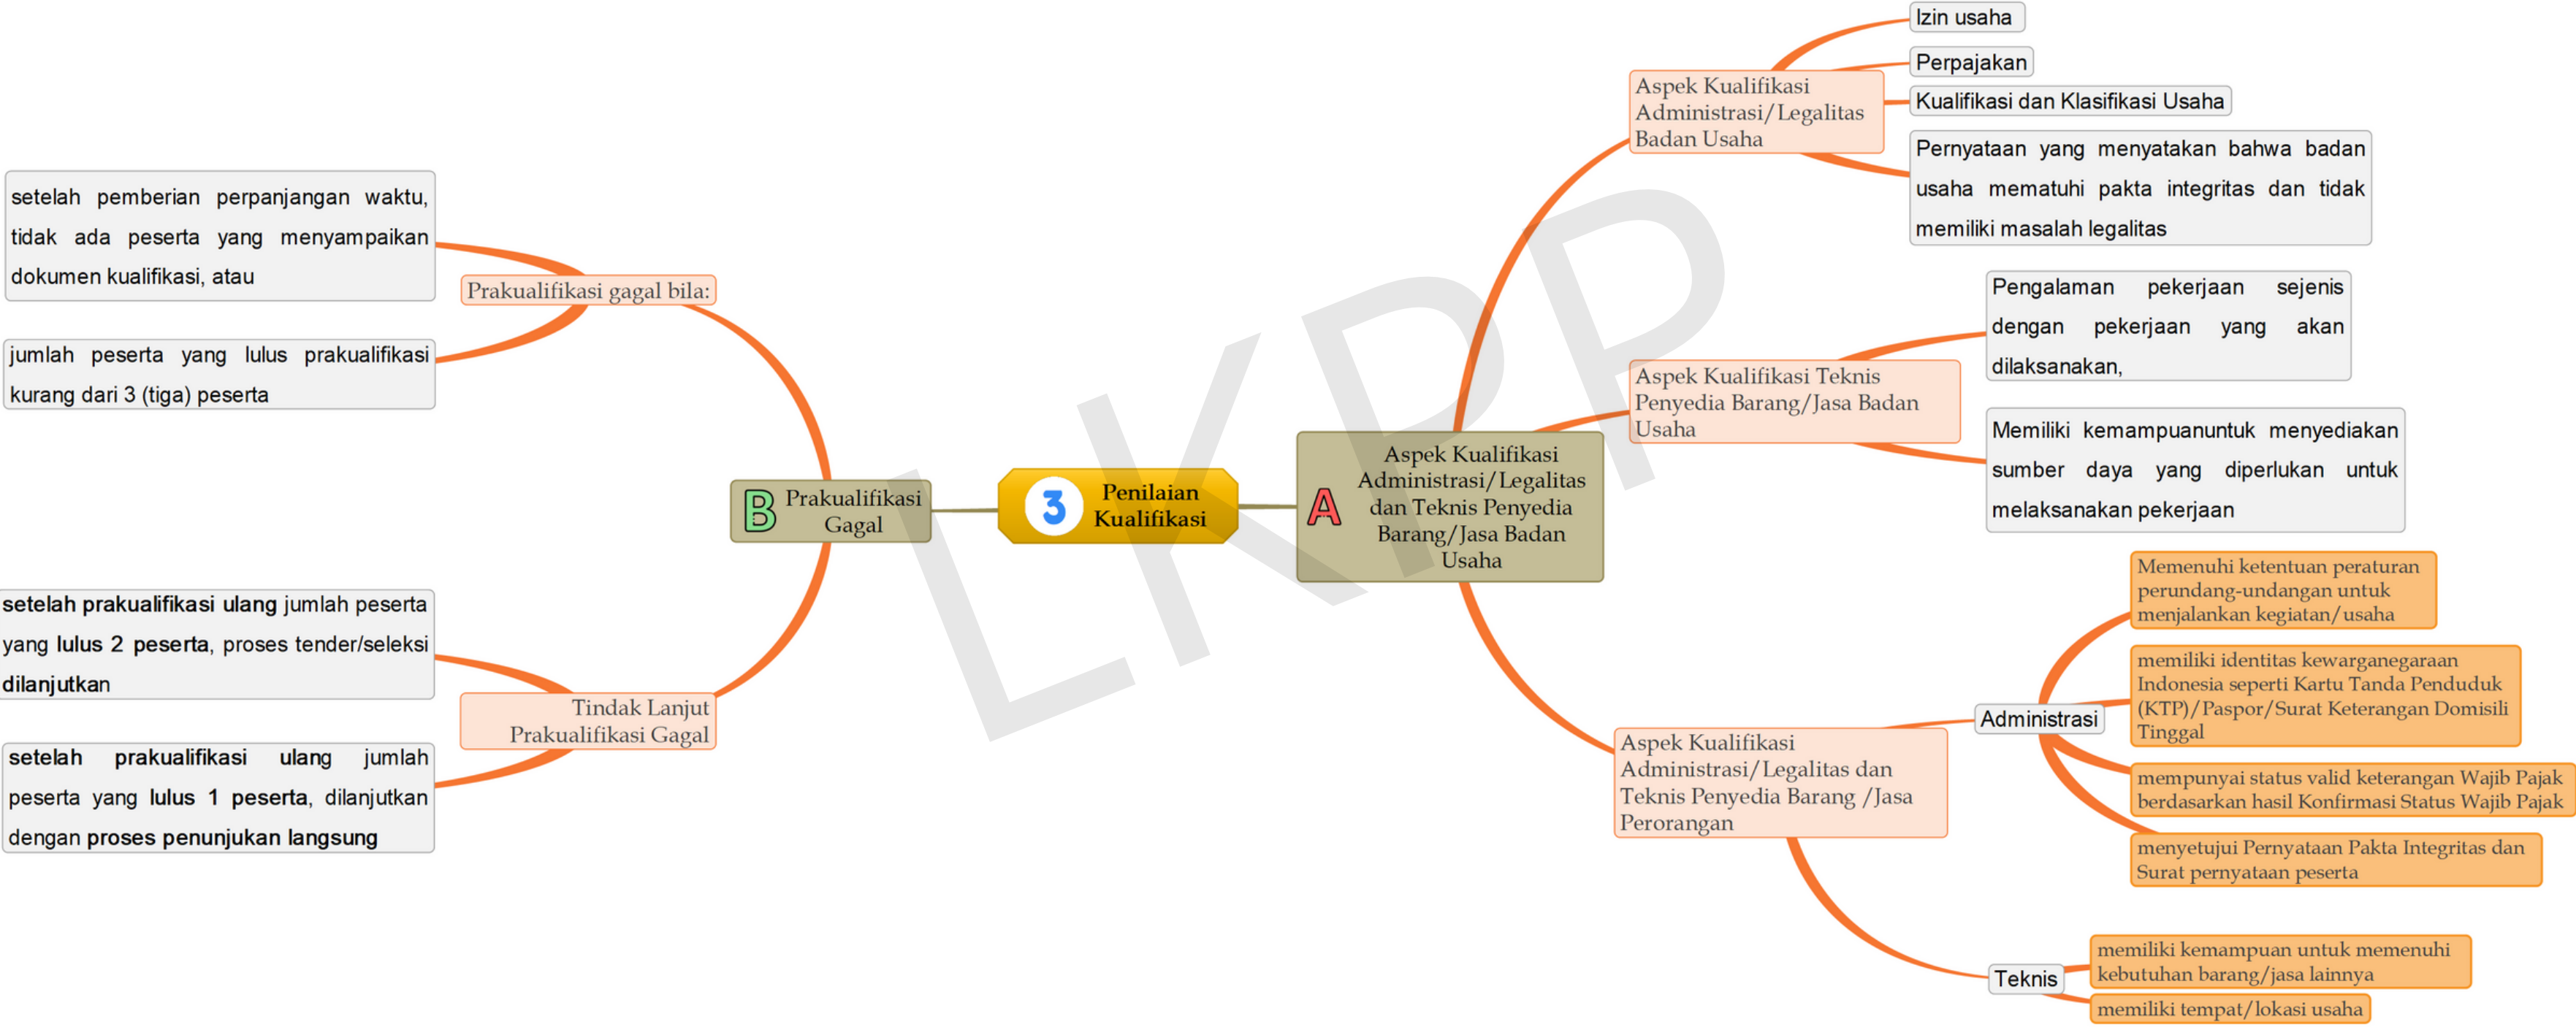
3 Penilaian Kualifikasi

A Aspek Kualifikasi Administrasi/Legalitas dan Teknis Penyedia Barang/Jasa Badan Usaha

Aspek Kualifikasi Administrasi/Legalitas Badan Usaha

Izin usaha

Perpajakan

Kualifikasi dan Klasifikasi Usaha

Pernyataan yang menyatakan bahwa badan usaha mematuhi pakta integritas dan tidak memiliki masalah legalitas

Aspek Kualifikasi Teknis Penyedia Barang/Jasa Badan Usaha

Pengalaman pekerjaan sejenis dengan pekerjaan yang akan dilaksanakan,

Memiliki kemampuanuntuk menyediakan sumber daya yang diperlukan untuk melaksanakan pekerjaan

Aspek Kualifikasi Administrasi/Legalitas dan Teknis Penyedia Barang /Jasa Perorangan

Administrasi

Memenuhi ketentuan peraturan perundang-undangan untuk menjalankan kegiatan/usaha

memiliki identitas kewarganegaraan Indonesia seperti Kartu Tanda Penduduk (KTP)/Paspor/Surat Keterangan Domisili Tinggal

mempunyai status valid keterangan Wajib Pajak berdasarkan hasil Konfirmasi Status Wajib Pajak

menyetujui Pernyataan Pakta Integritas dan Surat pernyataan peserta

Teknis

memiliki kemampuan untuk memenuhi kebutuhan barang/jasa lainnya

memiliki tempat/lokasi usaha

B Prakualifikasi Gagal

Prakualifikasi gagal bila:

setelah pemberian perpanjangan waktu, tidak ada peserta yang menyampaikan dokumen kualifikasi, atau

jumlah peserta yang lulus prakualifikasi kurang dari 3 (tiga) peserta

Tindak Lanjut Prakualifikasi Gagal

**setelah prakualifikasi ulang** jumlah peserta yang **lulus 2 peserta**, proses tender/seleksi **dilanjutkan**

**setelah prakualifikasi ulang** jumlah peserta yang **lulus 1 peserta**, dilanjutkan dengan **proses penunjukan langsung**

LKPP